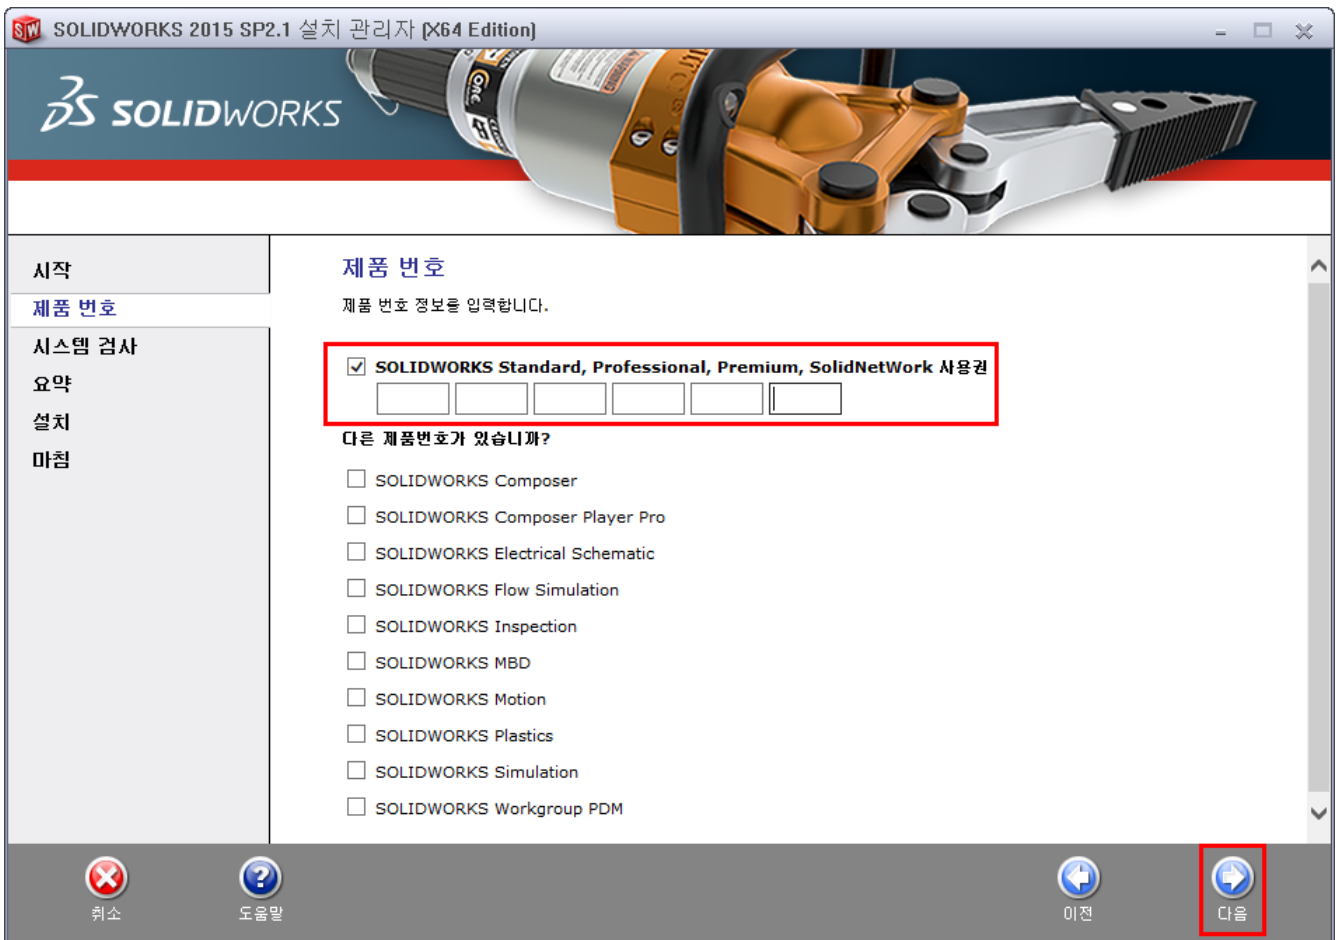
SOLIDWORKS 2015 SP2.1 설치 관리자 [X64 Edition]

3S SOLIDWORKS

시작
제품 번호
시스템 검사
요약
설치
마침

제품 번호

제품 번호 정보를 입력합니다.

SOLIDWORKS Standard, Professional, Premium, SolidNetWork 사용권

다른 제품번호가 있습니까?

SOLIDWORKS Composer
SOLIDWORKS Composer Player Pro
SOLIDWORKS Electrical Schematic
SOLIDWORKS Flow Simulation
SOLIDWORKS Inspection
SOLIDWORKS MBD
SOLIDWORKS Motion
SOLIDWORKS Plastics
SOLIDWORKS Simulation
SOLIDWORKS Workgroup PDM

취소
도움말
이전
다음